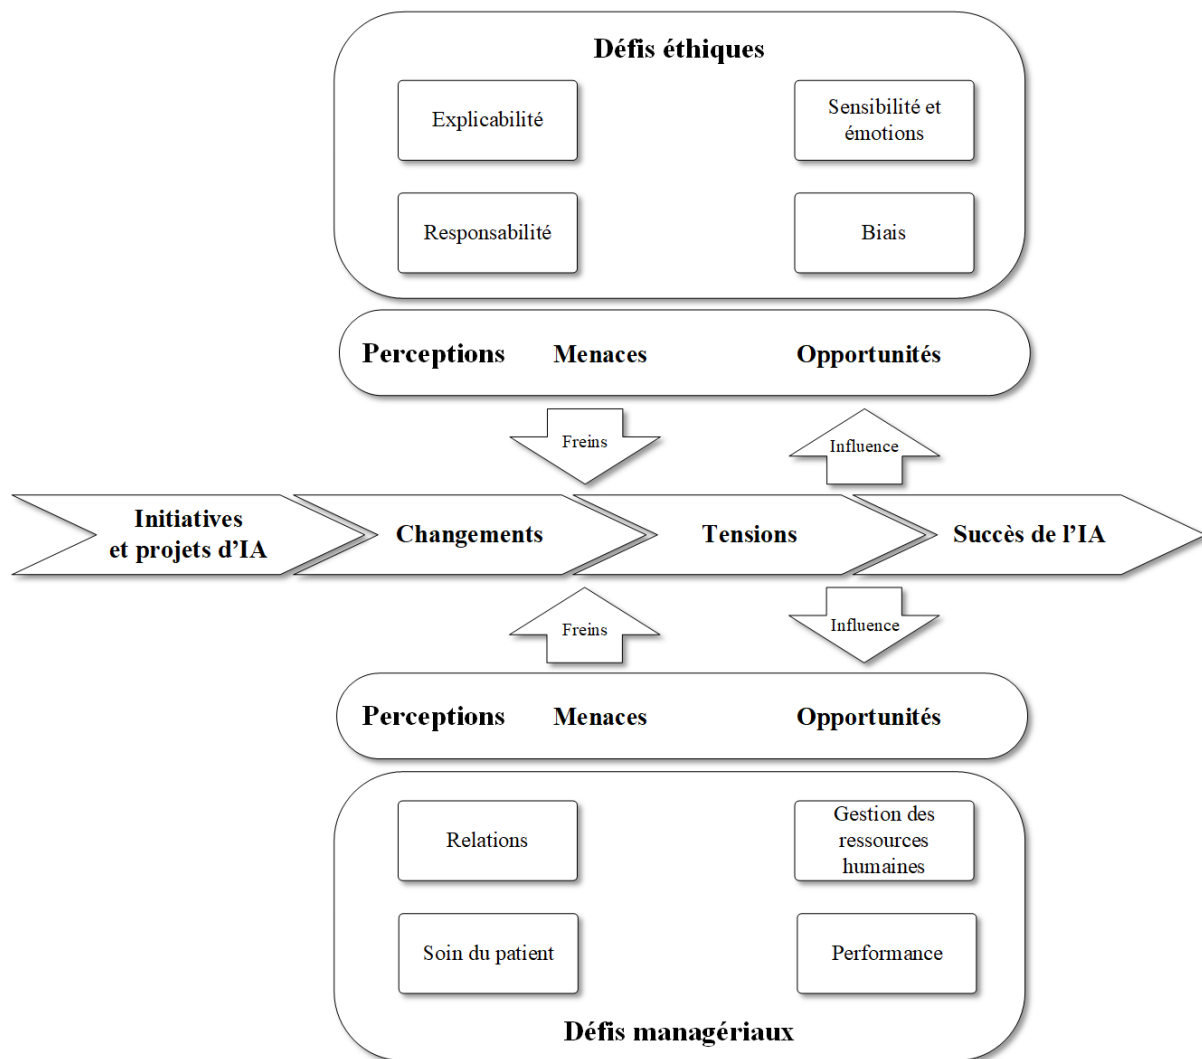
Défis éthiques

Explicabilité

Sensibilité et émotions

Responsabilité

Biais

Perceptions Menaces Opportunités

Freins

Influence

Initiatives et projets d'IA

Changements

Tensions

Succès de l'IA

Freins

Influence

Perceptions Menaces Opportunités

Relations

Gestion des ressources humaines

Soin du patient

Performance

Défis managériaux